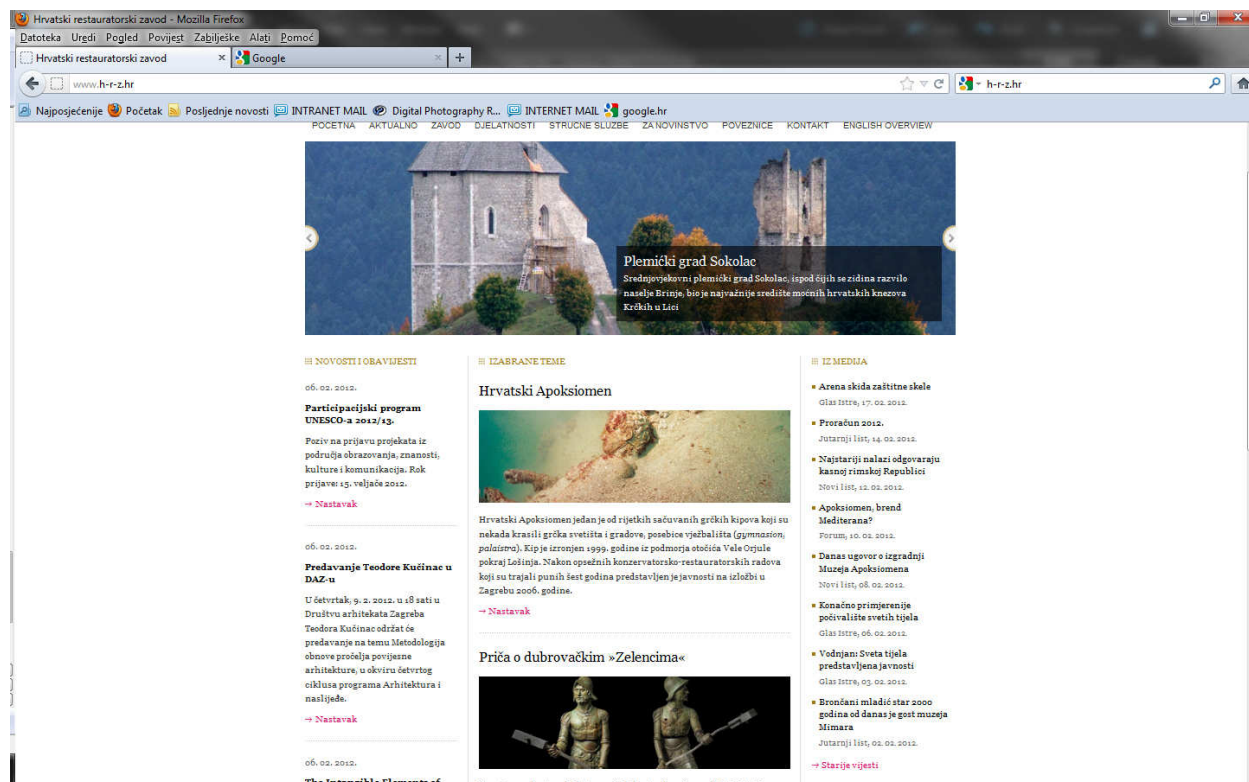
Hrvatski restauratorski zavod - Mozilla Firefox

Datoteka Uredi Pogled Povijest Zabilješke Alati Pomoć

Hrvatski restauratorski zavod × Google × +

www.h-r-z.hr

h-r-z.hr

Najposjećenije Početak Posljednje novosti INTRANET MAIL Digital Photography R... INTERNET MAIL google.hr

POČETNA AKTUALNO ZAVOD DJELATNOSTI STRUČNE SLUŽBE ZA NOVINSTVO POVEZNICE KONTAKT ENGLISH OVERVIEW

Plemićki grad Sokolac

Srednjovjekovni plemićki grad Sokolac, ispod čijih se zidina razvilo naselje Brinje, bio je najvažnije središte moćnih hrvatskih knezova Krčkih u Lici

NOVOSTI I OBAVIJESTI

06. 02. 2012.

Participacijski program UNESCO-a 2012/13.

Poziv na prijavu projekata iz područja obrazovanja, znanosti, kulture i komunikacija. Rok prijave: 15. veljače 2012.

→ Nastavak

06. 02. 2012.

Predavanje Teodore Kučinac u DAZ-u

U četvrtak, 9. 2. 2012. u 18 sati u Društvu arhitekata Zagreba Teodora Kučinac održat će predavanje na temu Metodologija obnove pročelja povijesne arhitekture, u okviru četvrtog ciklusa programa Arhitektura i naslijeđe.

→ Nastavak

06. 02. 2012.

IZABRANE TEME

Hrvatski Apoksiomen

Hrvatski Apoksiomen jedan je od rijetkih sačuvanih grčkih kipova koji su nekada krasili grčka svetišta i gradove, posebice vježbališta (gymnasion, palaistra). Kip je izronjen 1999. godine iz podmorja otočića Vele Orjule pokraj Lošinja. Nakon opsežnih konzervatorsko-restauratorskih radova koji su trajali punih šest godina predstavljen je javnosti na izložbi u Zagrebu 2006. godine.

→ Nastavak

Priča o dubrovačkim »Zelencima«

IZ MEDIJA

Arena skida zaštitne skele
Glas Istre, 17. 02. 2012.

Proračun 2012.
Jutarnji list, 14. 02. 2012.

Najstariji nalazi odgovaraju kasnoj rimskoj Republici
Novi list, 12. 02. 2012.

Apoksiomen, brend Mediterana?
Forum, 10. 02. 2012.

Danas ugovor o izgradnji Muzeja Apoksiomena
Novi list, 08. 02. 2012.

Konačno primjerenije počivalište svetih tijela
Glas Istre, 06. 02. 2012.

Vodnjan: Sveta tijela predstavljena javnosti
Glas Istre, 03. 02. 2012.

Brončani mladić star 2000 godina od danas je gost muzeja Mimara
Jutarnji list, 02. 02. 2012.

→ Starije vijesti